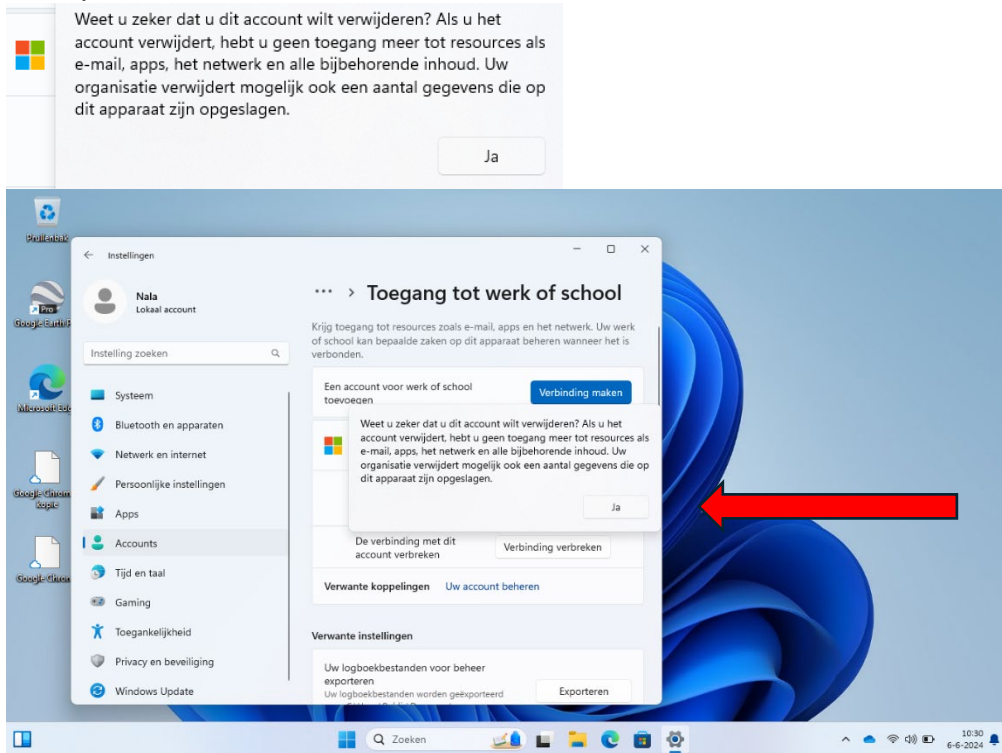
Weet u zeker dat u dit account wilt verwijderen? Als u het account verwijdert, hebt u geen toegang meer tot resources als e-mail, apps, het netwerk en alle bijbehorende inhoud. Uw organisatie verwijdert mogelijk ook een aantal gegevens die op dit apparaat zijn opgeslagen.

Ja

Prullenbak

Google Earth Pro

Microsoft Edge

Google Chrome kopie

Google Chrome

Instellingen

Nala
Lokaal account

Instelling zoeken

Systeem
Bluetooth en apparaten
Netwerk en internet
Persoonlijke instellingen
Apps
Accounts
Tijd en taal
Gaming
Toegankelijkheid
Privacy en beveiliging
Windows Update

··· > Toegang tot werk of school

Krijg toegang tot resources zoals e-mail, apps en het netwerk. Uw werk of school kan bepaalde zaken op dit apparaat beheren wanneer het is verbonden.

Een account voor werk of school toevoegen

Verbinding maken

Weet u zeker dat u dit account wilt verwijderen? Als u het account verwijdert, hebt u geen toegang meer tot resources als e-mail, apps, het netwerk en alle bijbehorende inhoud. Uw organisatie verwijdert mogelijk ook een aantal gegevens die op dit apparaat zijn opgeslagen.

Ja

De verbinding met dit account verbreken

Verbinding verbreken

Verwante koppelingen Uw account beheren

Verwante instellingen

Uw logboekbestanden voor beheer exporteren
Uw logboekbestanden worden geëxporteerd

Exporteren

Zoeken

10:30
6-6-2024